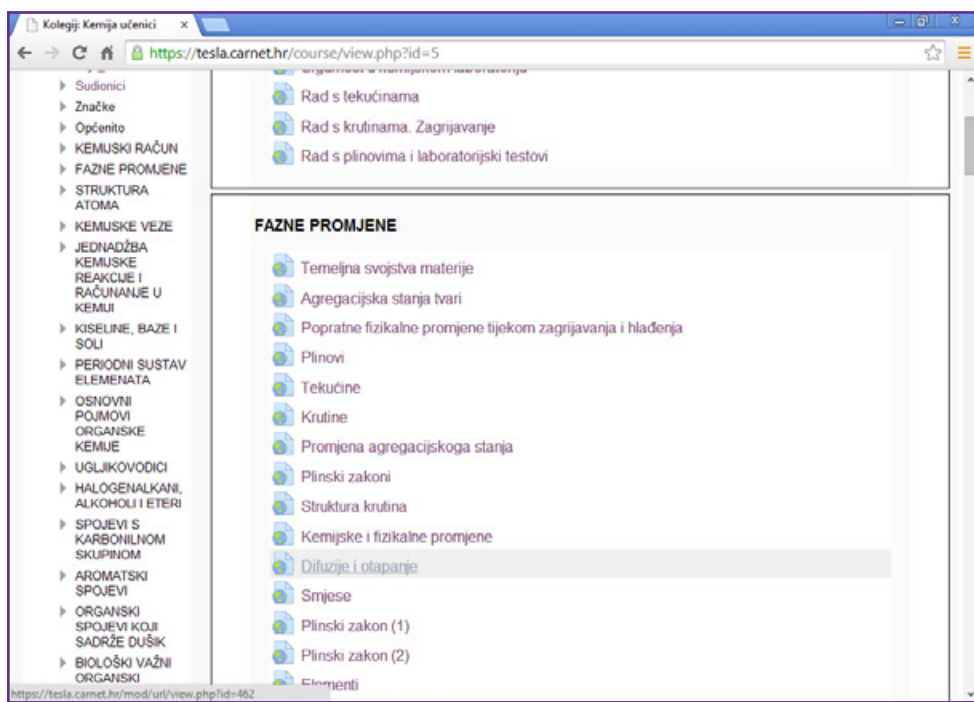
Kolegij: Kemija učenici ×

https://tesla.carnet.hr/course/view.php?id=5

Sudionici
Značke
Općenito
KEMIJSKI RAČUN
FAZNE PROMJENE
STRUKTURA ATOMA
KEMIJSKE VEZE
JEDNADŽBA KEMIJSKE REAKCIJE I RAČUNANJE U KEMIJI
KISELINE, BAZE I SOLI
PERIODNI SUSTAV ELEMENATA
OSNOVNI POJMOVI ORGANSKE KEMIJE
UGLJIKOVODICI
HALOGENALKANI, ALKOHOLI I ETERI
SPOJEVI S KARBONILNOM SKUPINOM
AROMATSKI SPOJEVI
ORGANSKI SPOJEVI KOJI SADRŽE DUŠIK
BIOLOŠKI VAŽNI ORGANSKI

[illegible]
Rad s tekućinama
Rad s krutinama. Zagrijavanje
Rad s plinovima i laboratorijski testovi

FAZNE PROMJENE

Temeljna svojstva materije
Agregacijska stanja tvari
Popratne fizikalne promjene tijekom zagrijavanja i hlađenja
Plinovi
Tekućine
Krutine
Promjena agregacijskoga stanja
Plinski zakoni
Struktura krutina
Kemijske i fizikalne promjene
Difuzije i otapanje
Smjese
Plinski zakon (1)
Plinski zakon (2)
Elementi

https://tesla.carnet.hr/mod/url/view.php?id=462